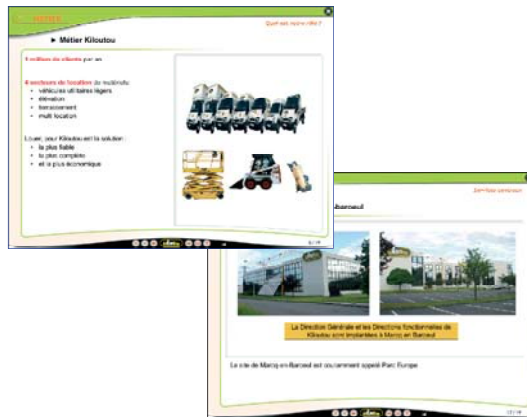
► Métier Kiloutou

1 million de clients par an

4 secteurs de location de matériels :
• véhicules utilitaires légers
• élévation
• terrassement
• multi location

Louer, pour Kiloutou est la solution :
• la plus fiable
• la plus complète
• et la plus économique

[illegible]

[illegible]arœul

La Direction Générale et les Directions fonctionnelles de Kiloutou sont implantées à Marcq en Barœul

Le site de Marcq-en-Barœul est couramment appelé Parc Europe

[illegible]